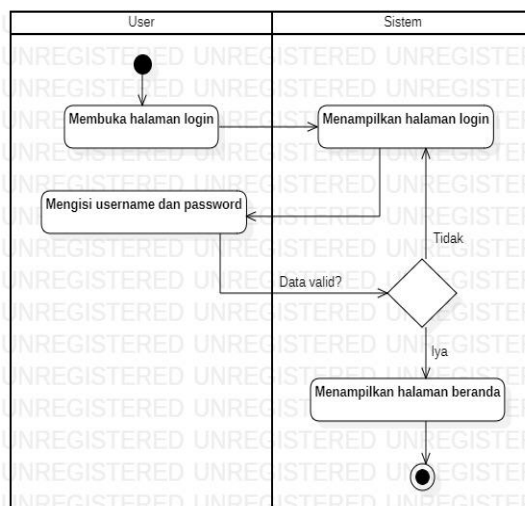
| User | Sistem |
|---|---|

Membuka halaman login

Menampilkan halaman login

Mengisi username dan password

Tidak

Data valid?

Iya

Menampilkan halaman beranda

UNREGISTERED UNREGISTERED UNREGISTERED
UNREGISTERED UNREGISTERED UNREGISTERED
UNREGISTERED UNREGISTERED UNREGISTERED
UNREGISTERED UNREGISTERED UNREGISTERED
UNREGISTERED UNREGISTERED UNREGISTERED
UNREGISTERED UNREGISTERED UNREGISTERED
UNREGISTERED UNREGISTERED UNREGISTERED
UNREGISTERED UNREGISTERED UNREGISTERED
UNREGISTERED UNREGISTERED UNREGISTERED
UNREGISTERED UNREGISTERED UNREGISTERED
UNREGISTERED UNREGISTERED UNREGISTERED
UNREGISTERED UNREGISTERED UNREGISTERED
UNREGISTERED UNREGISTERED UNREGISTERED
UNREGISTERED UNREGISTERED UNREGISTERED
UNREGISTERED UNREGISTERED UNREGISTERED